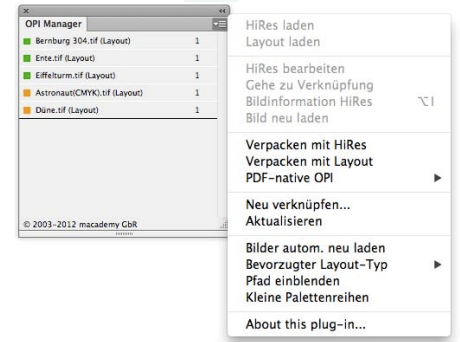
×
OPI Manager

| | |
|---|---|
| Bernburg 304.tif (Layout) | 1 |
| Ente.tif (Layout) | 1 |
| Eiffelturm.tif (Layout) | 1 |
| Astronaut(CMYK).tif (Layout) | 1 |
| Düne.tif (Layout) | 1 |

© 2003-2012 macademy GbR

HiRes laden
Layout laden

HiRes bearbeiten
Gehe zu Verknüpfung
Bildinformation HiRes ⌥I
Bild neu laden

Verpacken mit HiRes
Verpacken mit Layout
PDF-native OPI ▶

Neu verknüpfen...
Aktualisieren

Bilder autom. neu laden
Bevorzugter Layout-Typ ▶
Pfad einblenden
Kleine Palettenreihen

About this plug-in...